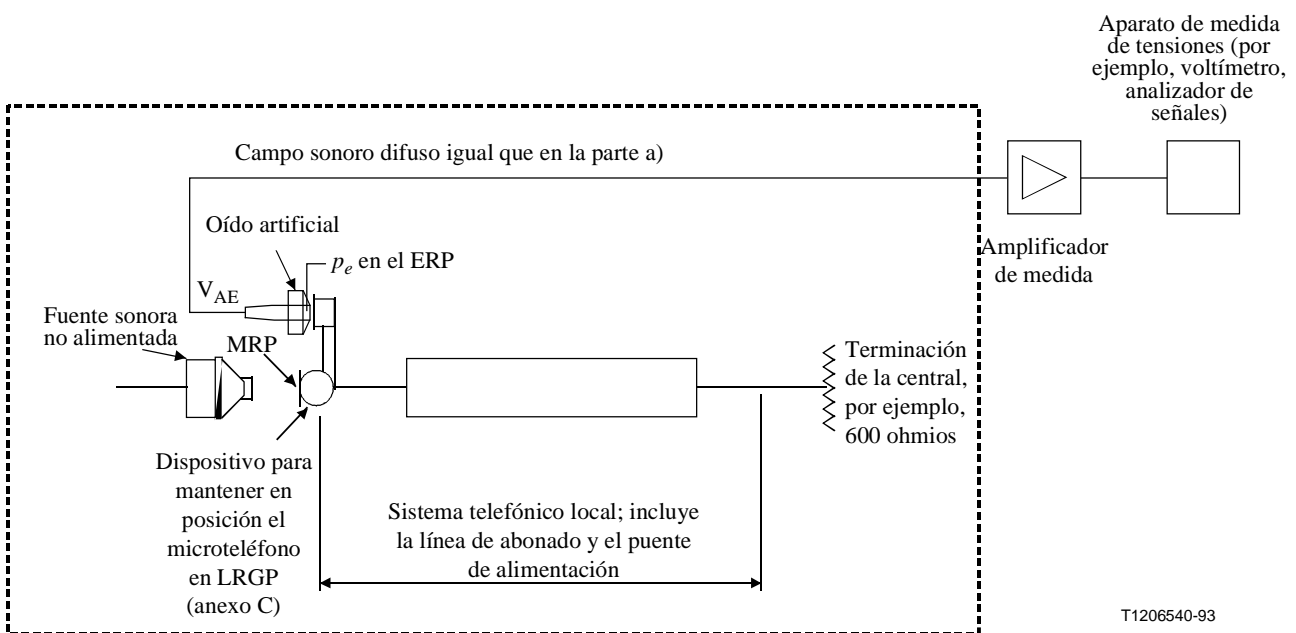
Aparato de medida de tensiones (por ejemplo, voltímetro, analizador de señales)

Campo sonoro difuso igual que en la parte a)

Oído artificial

$p_e$ en el ERP

$V_{AE}$

Amplificador de medida

Fuente sonora no alimentada

MRP

Terminación de la central, por ejemplo, 600 ohmios

Dispositivo para mantener en posición el microteléfono en LRGP (anexo C)

Sistema telefónico local; incluye la línea de abonado y el puente de alimentación

T1206540-93